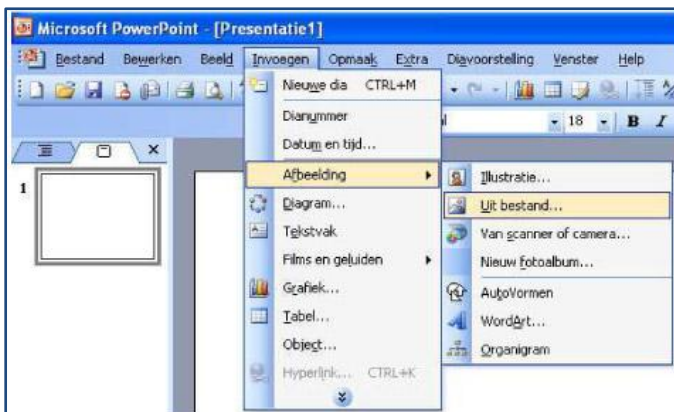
Microsoft PowerPoint - [Presentatie1]

Bestand Bewerken Beeld Invoegen Opmaak Extra Diavoorstelling Venster Help

18 B I

1

Nieuwe dia CTRL+M
Dianummer
Datum en tijd...
Afbeelding
Diagram...
Tekstvak
Films en geluiden
Grafiek...
Tabel...
Object...
Hyperlink... CTRL+K

Illustratie...
Uit bestand...
Van scanner of camera...
Nieuw fotoalbum...
AutoVormen
WordArt...
Organigram